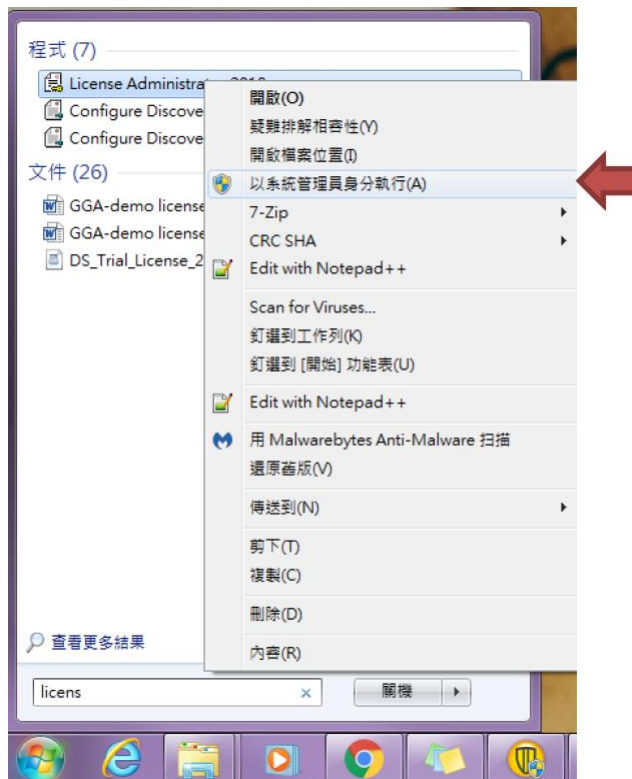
程式 (7)

License Administra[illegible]

Configure Discove

Configure Discove

文件 (26)

GGA-demo license

GGA-demo license

DS_Trial_License_2

開啟(O)
疑難排解相容性(Y)
開啟檔案位置(I)
以系統管理員身分執行(A)
7-Zip
CRC SHA
Edit with Notepad++
Scan for Viruses...
釘選到工作列(K)
釘選到 [開始] 功能表(U)
Edit with Notepad++
用 Malwarebytes Anti-Malware 掃描
還原舊版(V)
傳送到(N)
剪下(T)
複製(C)
刪除(D)
內容(R)

查看更多結果

licens

關機